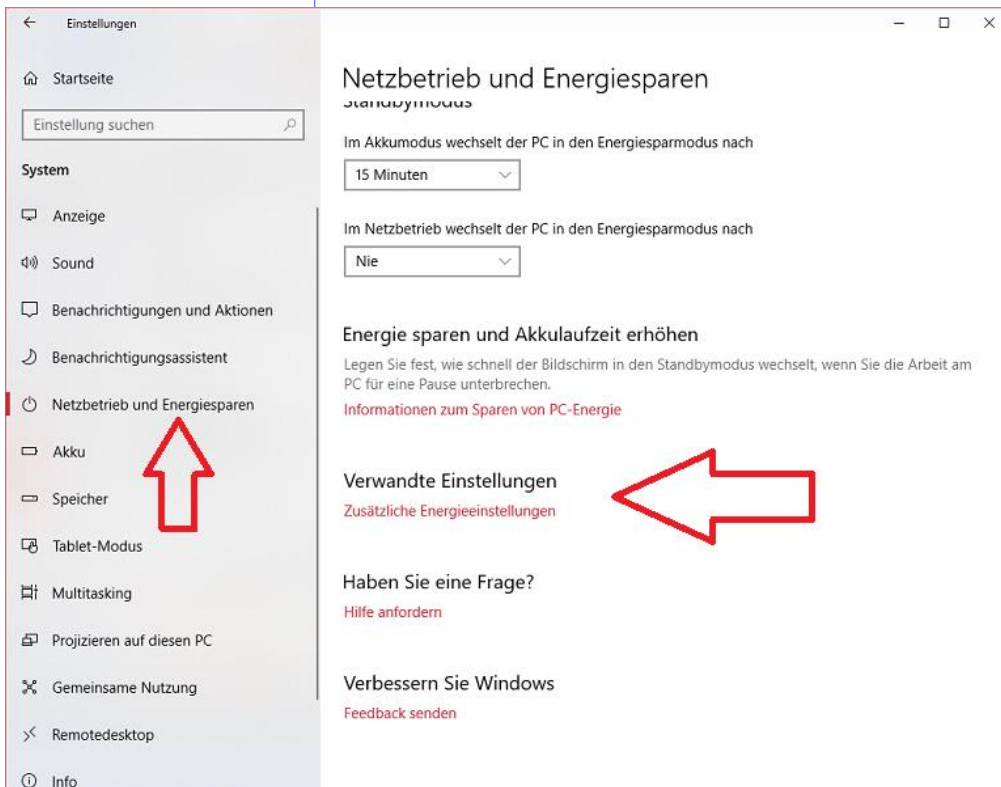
Einstellungen

Startseite

Einstellung suchen

System

Anzeige

Sound

Benachrichtigungen und Aktionen

Benachrichtigungsassistent

Netzbetrieb und Energiesparen

Akku

Speicher

Tablet-Modus

Multitasking

Projizieren auf diesen PC

Gemeinsame Nutzung

Remotedesktop

Info

Netzbetrieb und Energiesparen

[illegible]

Im Akkumodus wechselt der PC in den Energiesparmodus nach

15 Minuten

Im Netzbetrieb wechselt der PC in den Energiesparmodus nach

Nie

Energie sparen und Akkulaufzeit erhöhen

Legen Sie fest, wie schnell der Bildschirm in den Standbymodus wechselt, wenn Sie die Arbeit am PC für eine Pause unterbrechen.

Informationen zum Sparen von PC-Energie

Verwandte Einstellungen

Zusätzliche Energieeinstellungen

Haben Sie eine Frage?

Hilfe anfordern

Verbessern Sie Windows

Feedback senden